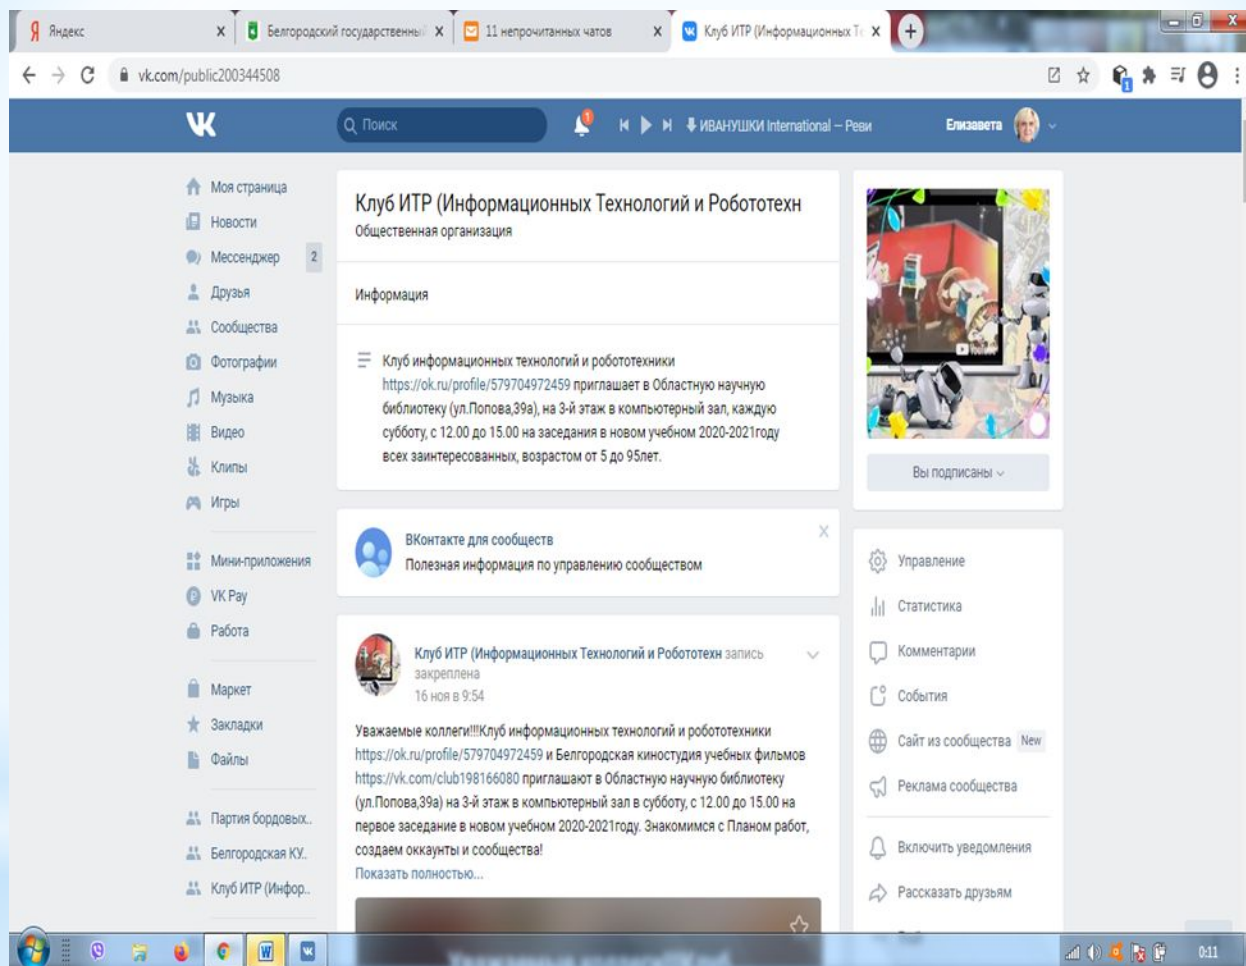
Яндекс × Белгородский государственный × 11 непрочитанных чатов × Клуб ИТР (Информационных Т ×

vk.com/public200344508

Поиск

ИВАНУШКИ International – Реви

Елизавета

Моя страница
Новости
Мессенджер 2
Друзья
Сообщества
Фотографии
Музыка
Видео
Клипы
Игры

Мини-приложения
VK Pay
Работа

Маркет
Закладки
Файлы

Партия бордовых..
Белгородская КУ..
Клуб ИТР (Инфор..

Клуб ИТР (Информационных Технологий и Робототехн
Общественная организация

Информация

Клуб информационных технологий и робототехники https://ok.ru/profile/579704972459 приглашает в Областную научную библиотеку (ул.Попова,39а), на 3-й этаж в компьютерный зал, каждую субботу, с 12.00 до 15.00 на заседания в новом учебном 2020-2021году всех заинтересованных, возрастом от 5 до 95лет.

ВКонтакте для сообществ
Полезная информация по управлению сообществом

Клуб ИТР (Информационных Технологий и Робототехн запись закреплена
16 ноя в 9:54

Уважаемые коллеги!!!Клуб информационных технологий и робототехники https://ok.ru/profile/579704972459 и Белгородская киностудия учебных фильмов https://vk.com/club198166080 приглашают в Областную научную библиотеку (ул.Попова,39а) на 3-й этаж в компьютерный зал в субботу, с 12.00 до 15.00 на первое заседание в новом учебном 2020-2021году. Знакомимся с Планом работ, создаем оккаунты и сообщества!
Показать полностью...

Вы подписаны

Управление
Статистика
Комментарии
События
Сайт из сообщества New
Реклама сообщества
Включить уведомления
Рассказать друзьям

0:11